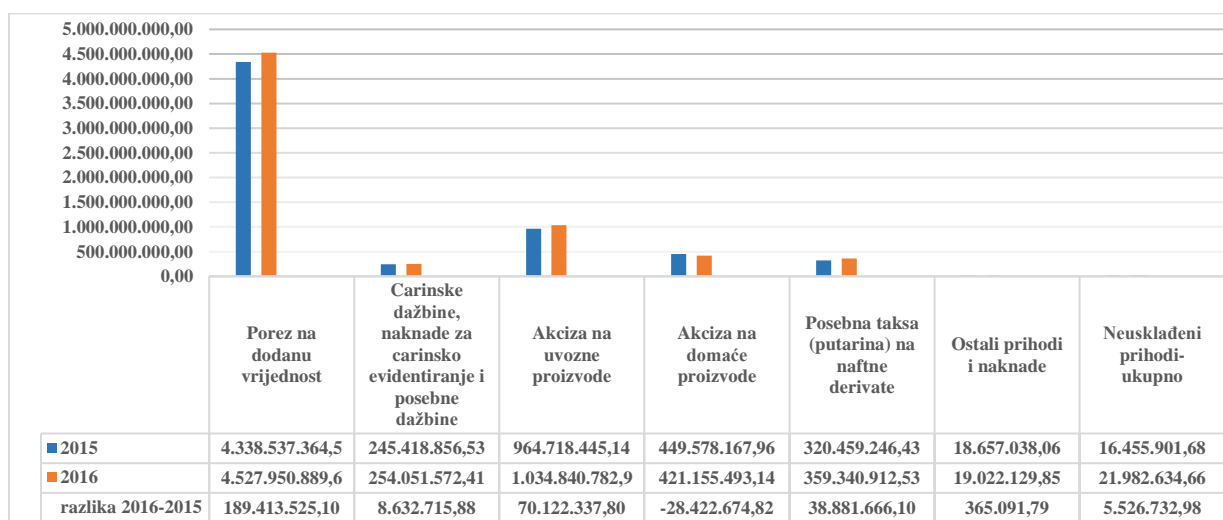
5.000.000.000,00
4.500.000.000,00
4.000.000.000,00
3.500.000.000,00
3.000.000.000,00
2.500.000.000,00
2.000.000.000,00
1.500.000.000,00
1.000.000.000,00
500.000.000,00
0,00

| | Porez na dodanu vrijednost | Carinske dažbine, naknade za carinsko evidentiranje i posebne dažbine | Akciza na uvozne proizvode | Akciza na domaće proizvode | Posebna taksa (putarina) na naftne derivate | Ostali prihodi i naknade | Neusklađeni prihodi-ukupno |
|---|---|---|---|---|---|---|---|
| 2015 | 4.338.537.364,5 | 245.418.856,53 | 964.718.445,14 | 449.578.167,96 | 320.459.246,43 | 18.657.038,06 | 16.455.901,68 |
| 2016 | 4.527.950.889,6 | 254.051.572,41 | 1.034.840.782,9 | 421.155.493,14 | 359.340.912,53 | 19.022.129,85 | 21.982.634,66 |
| razlika 2016-2015 | 189.413.525,10 | 8.632.715,88 | 70.122.337,80 | -28.422.674,82 | 38.881.666,10 | 365.091,79 | 5.526.732,98 |